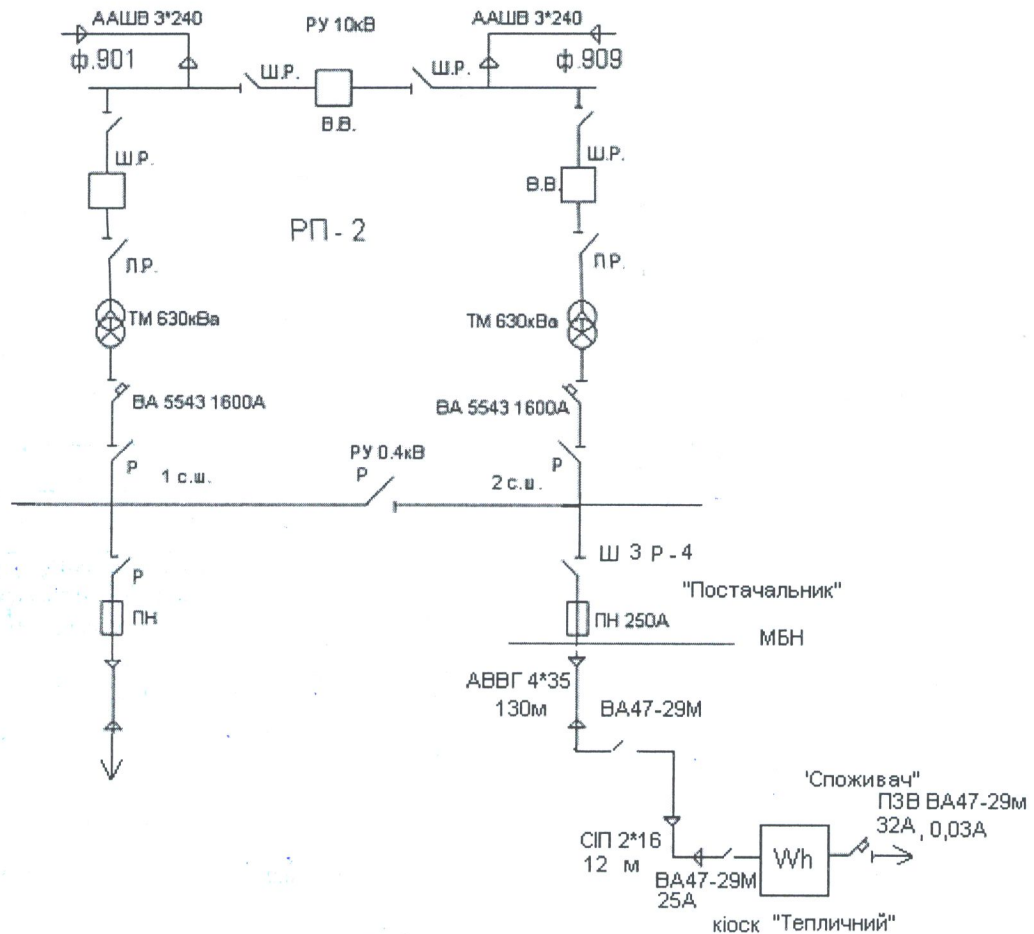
ААШВ 3*240
ф.901
РУ 10кВ
ААШВ 3*240
ф.909
Ш.Р.
Ш.Р.
В.В.
Ш.Р.
Ш.Р.
В.В.
РП - 2
Л.Р.
Л.Р.
ТМ 630кВа
ТМ 630кВа
ВА 5543 1600А
ВА 5543 1600А
Р
1 с.ш.
РУ 0.4кВ
Р
2 с.ш.
Р
Р
Ш З Р - 4
"Постачальник"
ПН
ПН 250А
МБН
АВВГ 4*35
130м
ВА47-29М
'Споживач"
ПЗВ ВА47-29м
32А , 0,03А
СІП 2*16
12 м
ВА47-29М
25А
Wh
кіоск "Тепличний"